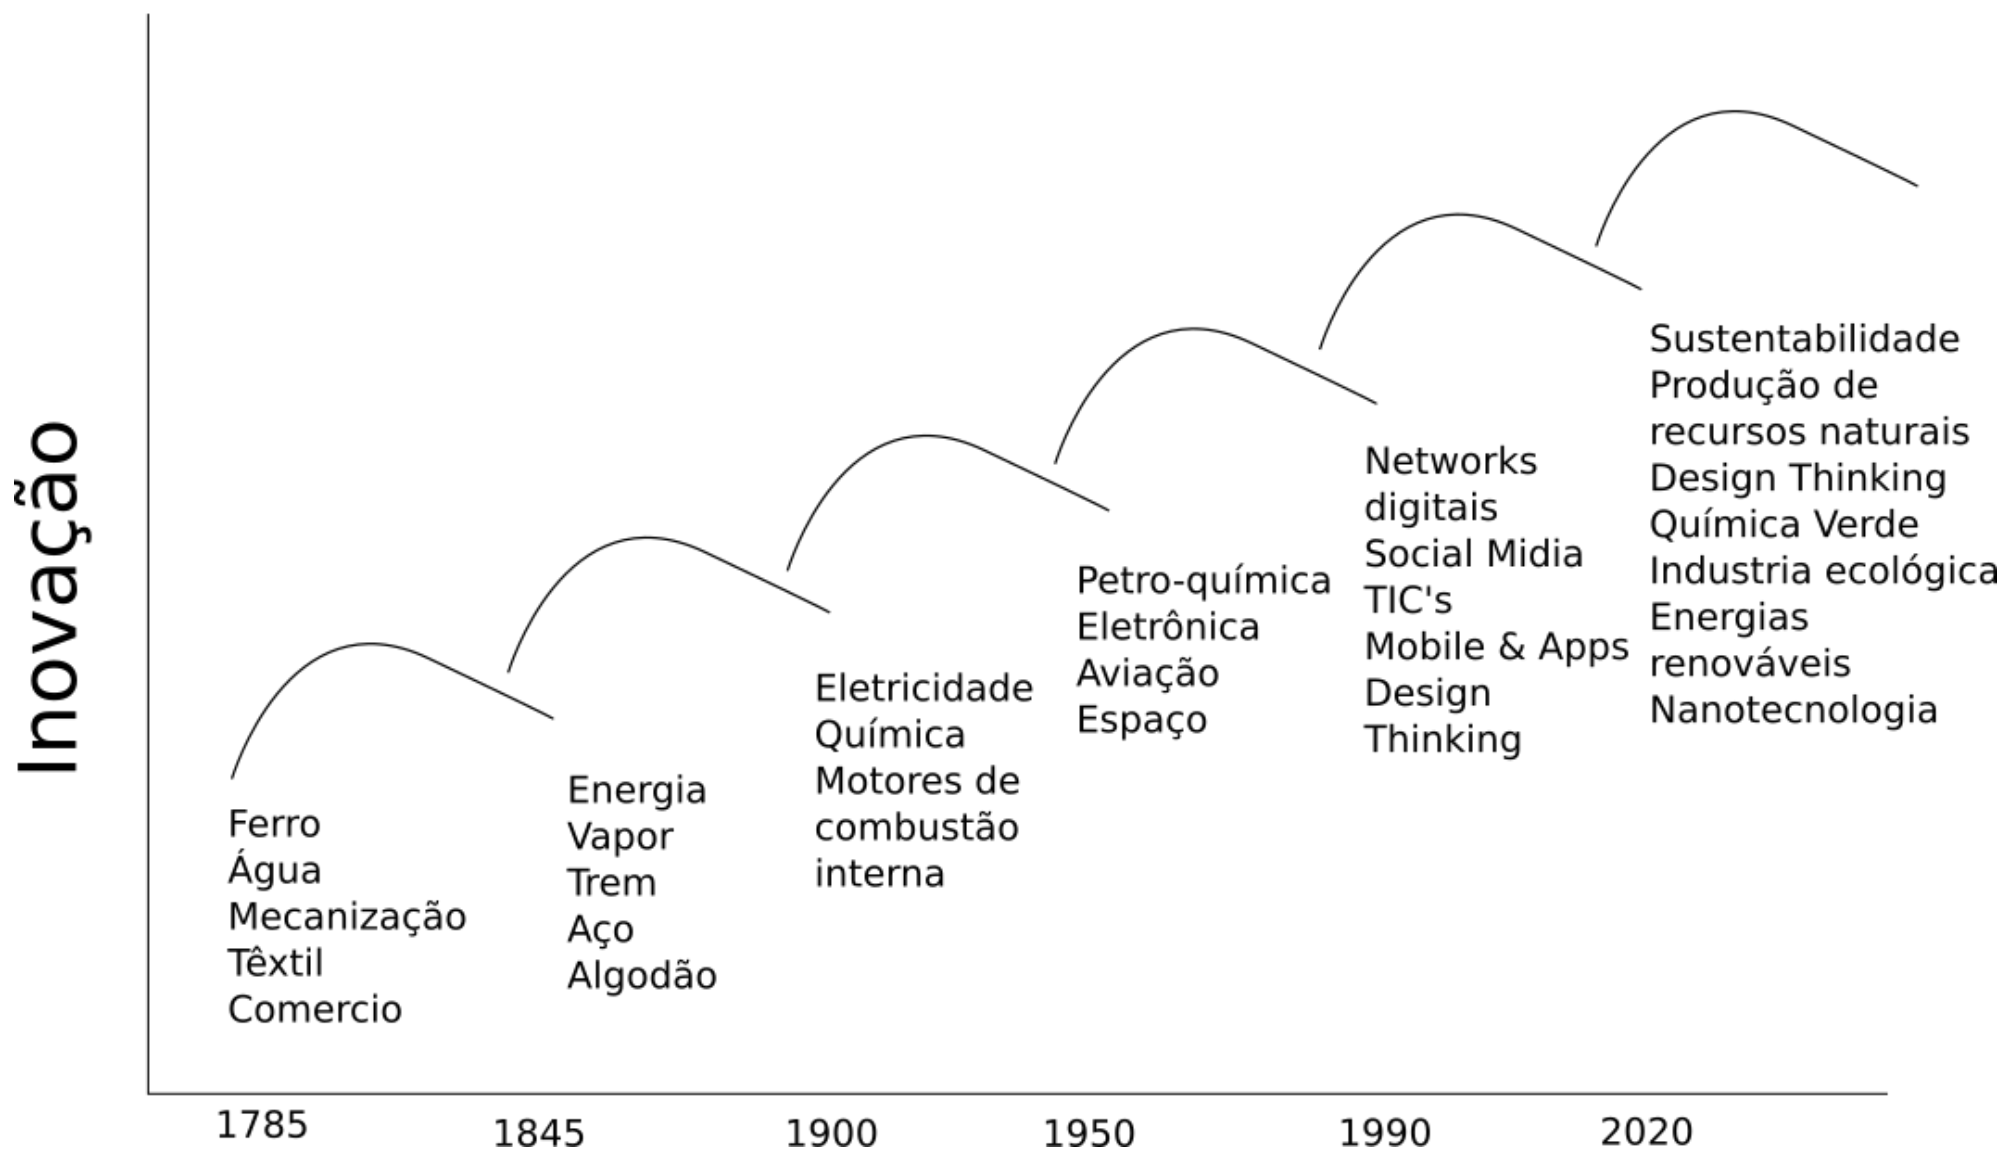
Inovação

Ferro
Água
Mecanização
Têxtil
Comercio

Energia
Vapor
Trem
Aço
Algodão

Eletricidade
Química
Motores de combustão interna

Petro-química
Eletrônica
Aviação
Espaço

Networks digitais
Social Midia
TIC's
Mobile & Apps
Design Thinking

Sustentabilidade
Produção de recursos naturais
Design Thinking
Química Verde
Industria ecológica
Energias renováveis
Nanotecnologia

1785
1845
1900
1950
1990
2020